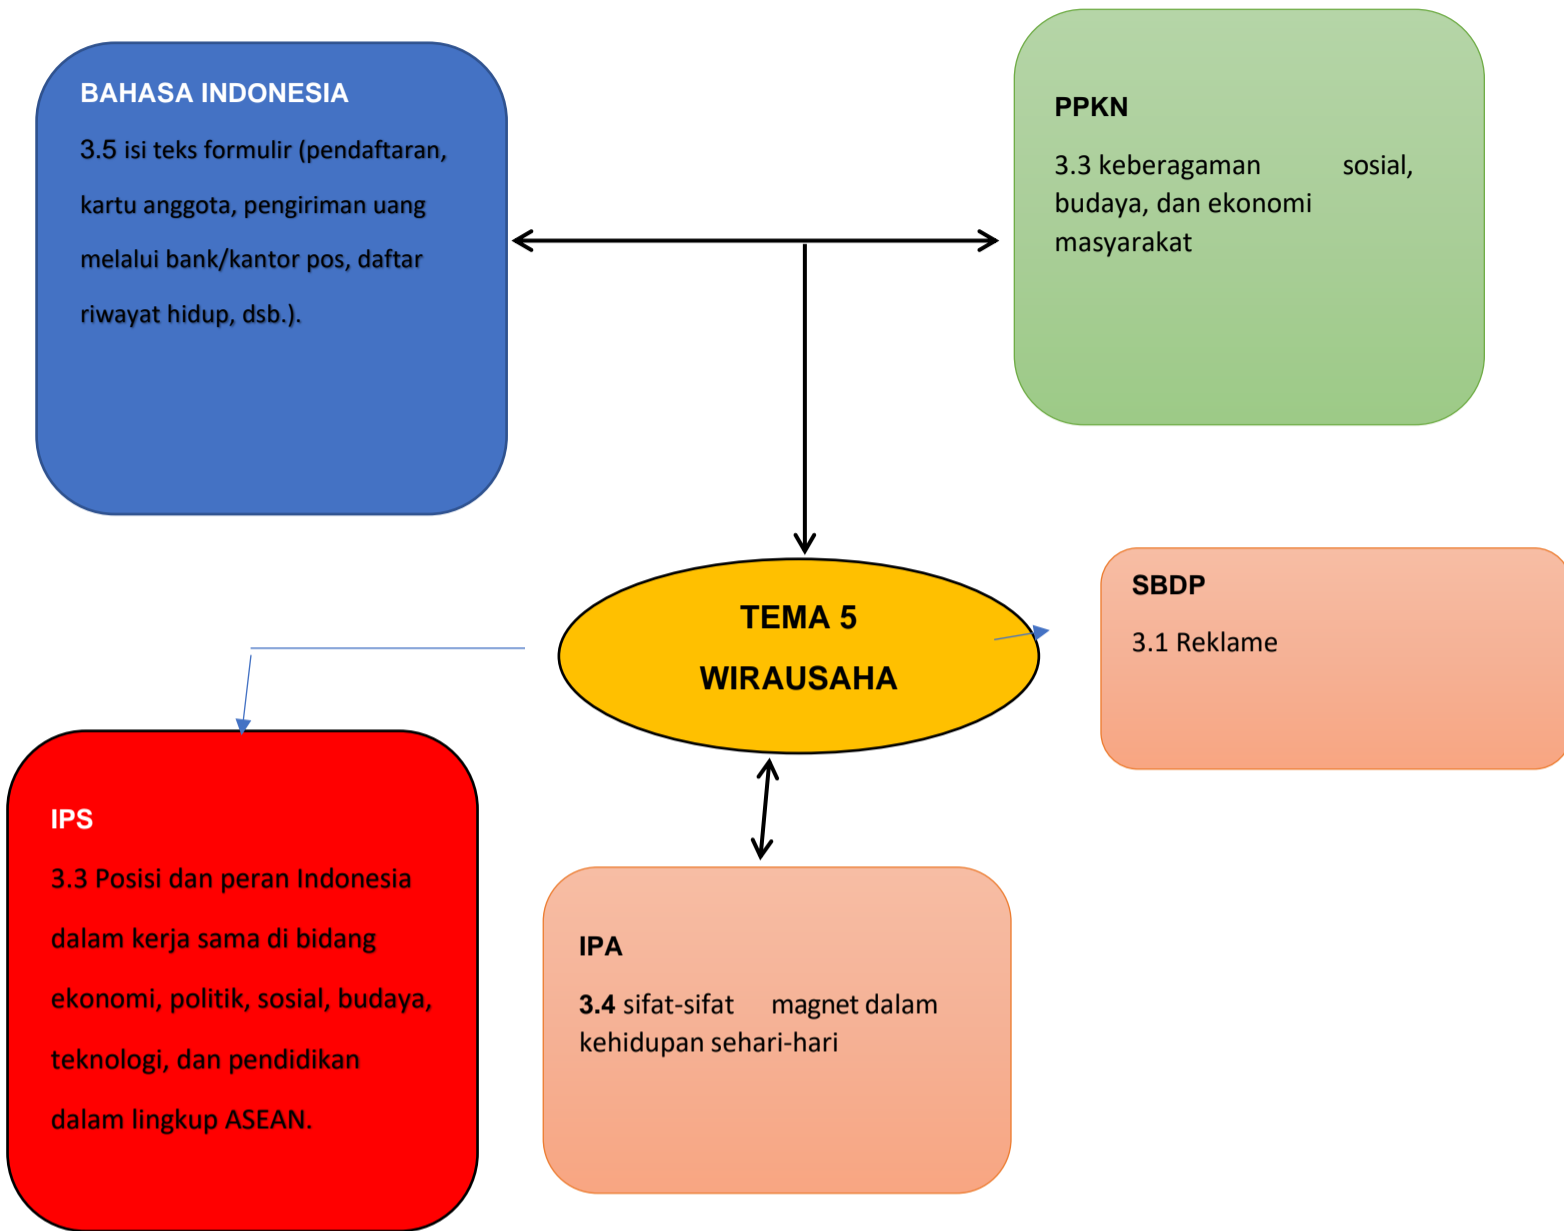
BAHASA INDONESIA

3.5 isi teks formulir (pendaftaran, kartu anggota, pengiriman uang melalui bank/kantor pos, daftar riwayat hidup, dsb.).

PPKN

3.3 keberagaman sosial, budaya, dan ekonomi masyarakat

TEMA 5

WIRAUSAHA

SBDP

3.1 Reklame

IPS

3.3 Posisi dan peran Indonesia dalam kerja sama di bidang ekonomi, politik, sosial, budaya, teknologi, dan pendidikan dalam lingkup ASEAN.

IPA

3.4 sifat-sifat magnet dalam kehidupan sehari-hari